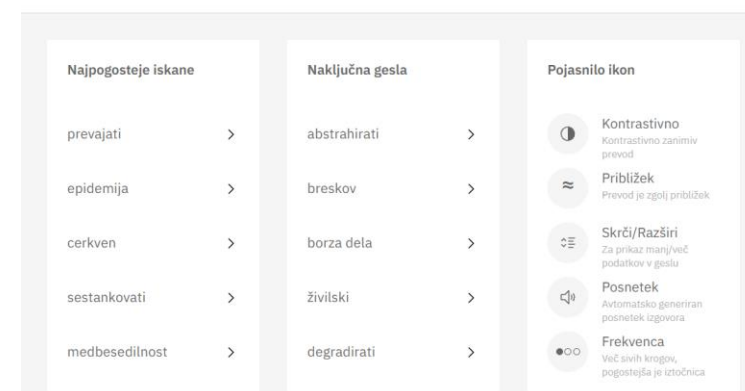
Najpogosteje iskane

prevajati >

epidemija >

cerkven >

sestankovati >

medbesedilnost >

Naključna gesla

abstrahirati >

breskov >

borza dela >

živilski >

degradirati >

Pojasnilo ikon

Kontrastivno
Kontrastivno zanimiv prevod

≈ Približek
Prevod je zgolj približek

Skrči/Razširi
Za prikaz manj/več podatkov v geslu

Posnetek
Avtomatsko generiran posnetek izgovora

Frekvenca
Več sivih krogov, pogostejša je iztočnica